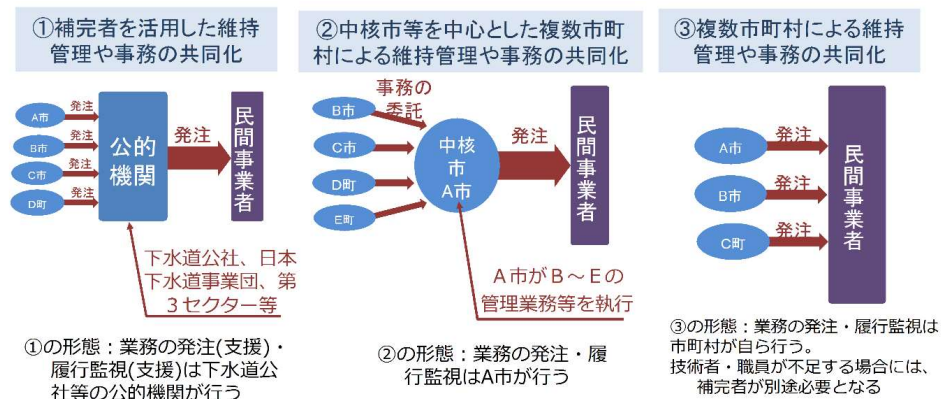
①補完者を活用した維持管理や事務の共同化

A市
B市
C市
D町
発注
発注
発注
発注
公的機関
発注
民間事業者

下水道公社、日本下水道事業団、第3セクター等

①の形態：業務の発注(支援)・履行監視(支援)は下水道公社等の公的機関が行う

②中核市等を中心とした複数市町村による維持管理や事務の共同化

事務の委託
B市
C市
D町
E町
中核市A市
発注
民間事業者

A市がB～Eの管理業務等を執行

②の形態：業務の発注・履行監視はA市が行う

③複数市町村による維持管理や事務の共同化

A市
B市
C町
発注
発注
発注
民間事業者

③の形態：業務の発注・履行監視は市町村が自ら行う。
技術者・職員が不足する場合には、補完者が別途必要となる